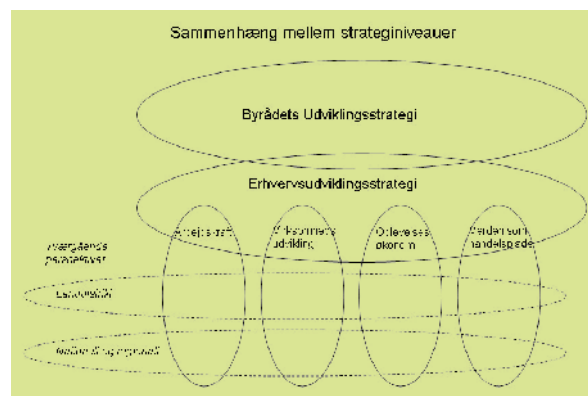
Sammenhæng mellem strateginiveauer

Byrådets Udviklingsstrategi

Erhvervsudviklingsstrategi

Arbejdskraft

Virksomheds udvikling

Oplevelses økonomi

Verden som handelsplads

Tværgående perspektiver

Landdistrikt

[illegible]